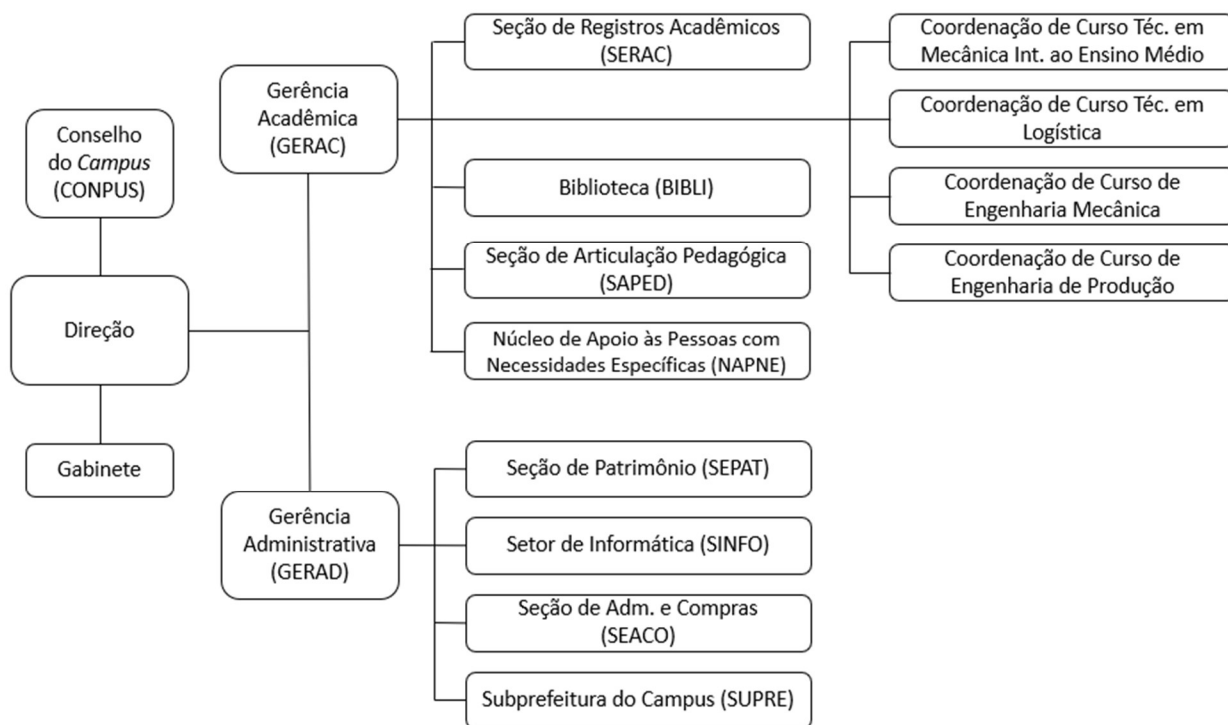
Conselho do *Campus* (CONPUS)

Direção

Gabinete

Gerência Acadêmica (GERAC)

Gerência Administrativa (GERAD)

Seção de Registros Acadêmicos (SERAC)

Biblioteca (BIBLI)

Seção de Articulação Pedagógica (SAPED)

Núcleo de Apoio às Pessoas com Necessidades Específicas (NAPNE)

Coordenação de Curso Téc. em Mecânica Int. ao Ensino Médio

Coordenação de Curso Téc. em Logística

Coordenação de Curso de Engenharia Mecânica

Coordenação de Curso de Engenharia de Produção

Seção de Patrimônio (SEPAT)

Setor de Informática (SINFO)

Seção de Adm. e Compras (SEACO)

Subprefeitura do Campus (SUPRE)